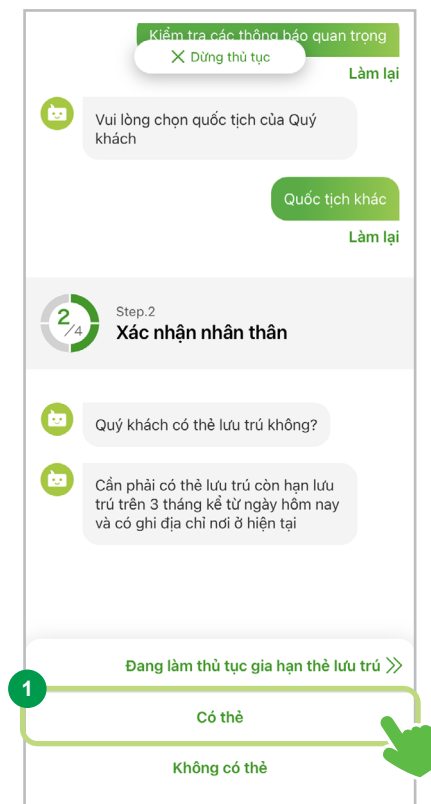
Kiểm tra các thông báo quan trọng

Dừng thủ tục

Làm lại

Vui lòng chọn quốc tịch của Quý khách

Quốc tịch khác

Làm lại

$\frac{2}{4}$

Step.2

Xác nhận nhân thân

Quý khách có thẻ lưu trú không?

Cần phải có thẻ lưu trú còn hạn lưu trú trên 3 tháng kể từ ngày hôm nay và có ghi địa chỉ nơi ở hiện tại

Đang làm thủ tục gia hạn thẻ lưu trú

1

Có thẻ

Không có thẻ